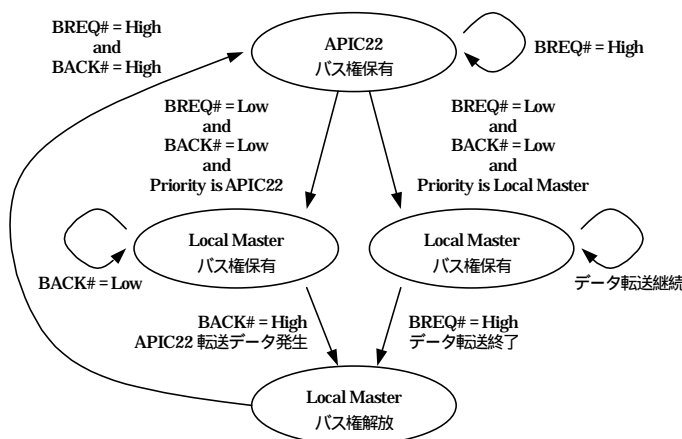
BREQ# = High
and
BACK# = High

APIC22
バス権保有

BREQ# = High

BREQ# = Low
and
BACK# = Low
and
Priority is APIC22

BREQ# = Low
and
BACK# = Low
and
Priority is Local Master

Local Master
バス権保有

Local Master
バス権保有

BACK# = Low

データ転送継続

BACK# = High
APIC22 転送データ発生

BREQ# = High
データ転送終了

Local Master
バス権解放